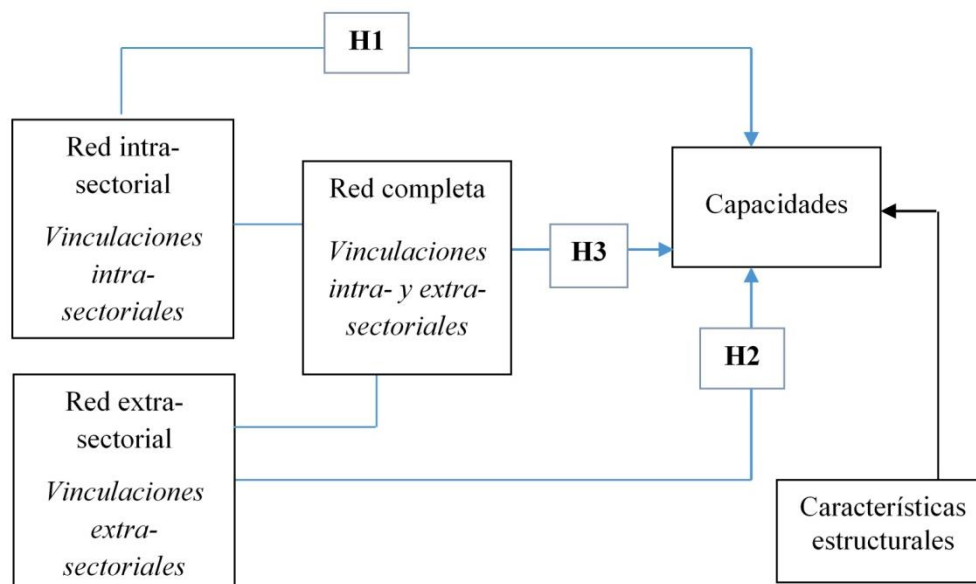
H1

Red intra-sectorial

*Vinculaciones intra-sectoriales*

Red completa

*Vinculaciones intra- y extra-sectoriales*

H3

Capacidades

H2

Red extra-sectorial

*Vinculaciones extra-sectoriales*

Características estructurales